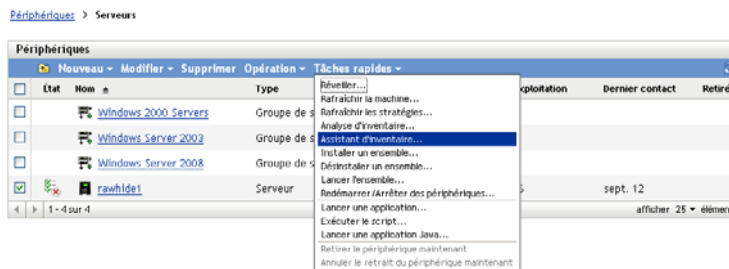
Périphériques > Serveurs

Périphériques

Nouveau ▾ Modifier ▾ Supprimer Opération ▾ Tâches rapides ▾

| | État | Nom ▲ | Type | exploitation | Dernier contact | Retiré |
|---|---|---|---|---|---|---|
| ☐ | | Windows 2000 Servers | Groupe de s | | | |
| ☐ | | Windows Server 2003 | Groupe de s | | | |
| ☐ | | Windows Server 2008 | Groupe de s | | | |
| ☑ | | rawhide1 | Serveur | 5 | sept. 12 | |

1 - 4 sur 4

afficher 25 ▾ élémen

Réveiller...
Rafraîchir la machine...
Rafraîchir les stratégies...
Analyse d'inventaire...
Assistant d'inventaire...
Installer un ensemble...
Désinstaller un ensemble...
Lancer l'ensemble...
Redémarrer/Arrêter des périphériques...
Lancer une application...
Exécuter le script...
Lancer une application Java...
Retirer le périphérique maintenant
Annuler le retrait du périphérique maintenant